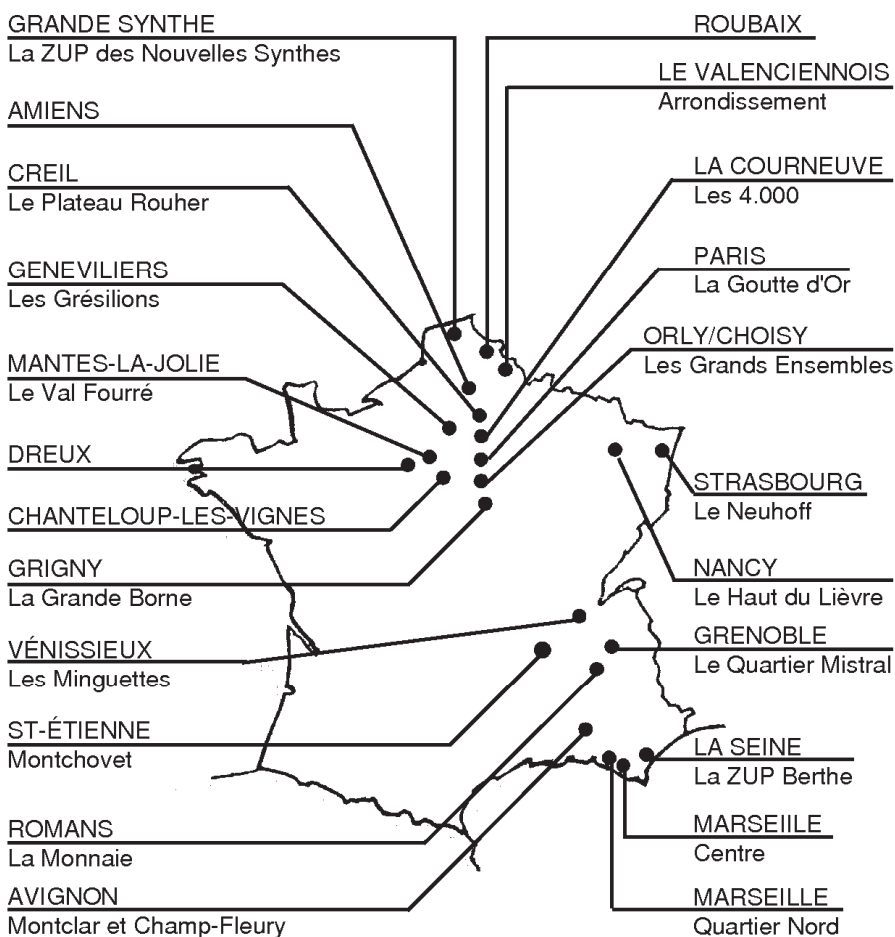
GRANDE SYNTHE
La ZUP des Nouvelles Synthes

AMIENS

CREIL
Le Plateau Rouher

GENEVILIERS
Les Grésilions

MANTES-LA-JOLIE
Le Val Fourré

DREUX

CHANTELOUP-LES-VIGNES

GRIGNY
La Grande Borne

VÉNISSIEUX
Les Minguettes

ST-ÉTIENNE
Montchovet

ROMANS
La Monnaie

AVIGNON
Montclar et Champ-Fleury

ROUBAIX

LE VALENCIENNOIS
Arrondissement

LA COURNEUVE
Les 4.000

PARIS
La Goutte d'Or

ORLY/CHOISY
Les Grands Ensembles

STRASBOURG
Le Neuhoff

NANCY
Le Haut du Lièvre

GRENOBLE
Le Quartier Mistral

LA SEINE
La ZUP Berthe

MARSEIILE
Centre

MARSEILLE
Quartier Nord